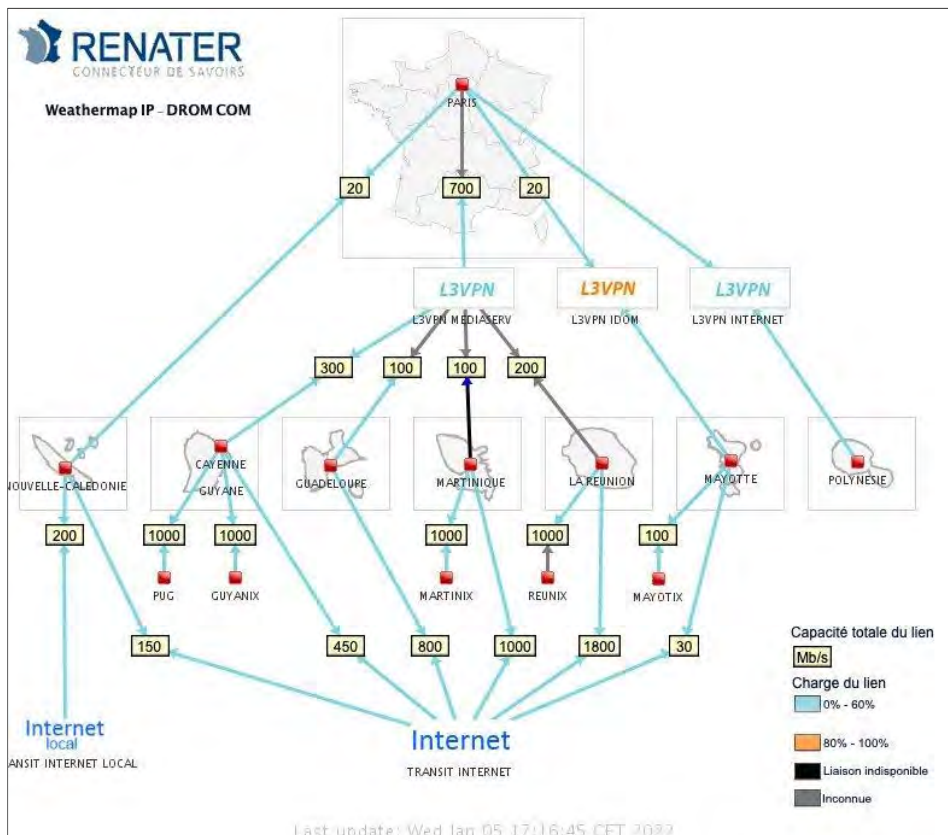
RENATER
CONNECTEUR DE SAVOIRS

Weathermap IP - DROM COM

PARIS

20

700

20

L3VPN
L3VPN MEDIASERV

L3VPN
L3VPN IDOM

L3VPN
L3VPN INTERNET

300

100

100

200

NOUVELLE-CALEDONIE

CAYENNE
GUYANE

GUADELOUPE

MARTINIQUE

LA REUNION

MAYOTTE

POLYNESIE

200

1000

1000

1000

1000

100

PUG

GUYANIX

MARTINIX

REUNIX

MAYOTIX

150

450

800

1000

1800

30

Capacité totale du lien
Mb/s
Charge du lien
0% - 60%
80% - 100%
Liaison indisponible
Inconnue

Internet
local
ANSIT INTERNET LOCAL

Internet
TRANSIT INTERNET

Last update: Wed Jan 05 17:16:45 CET 2022